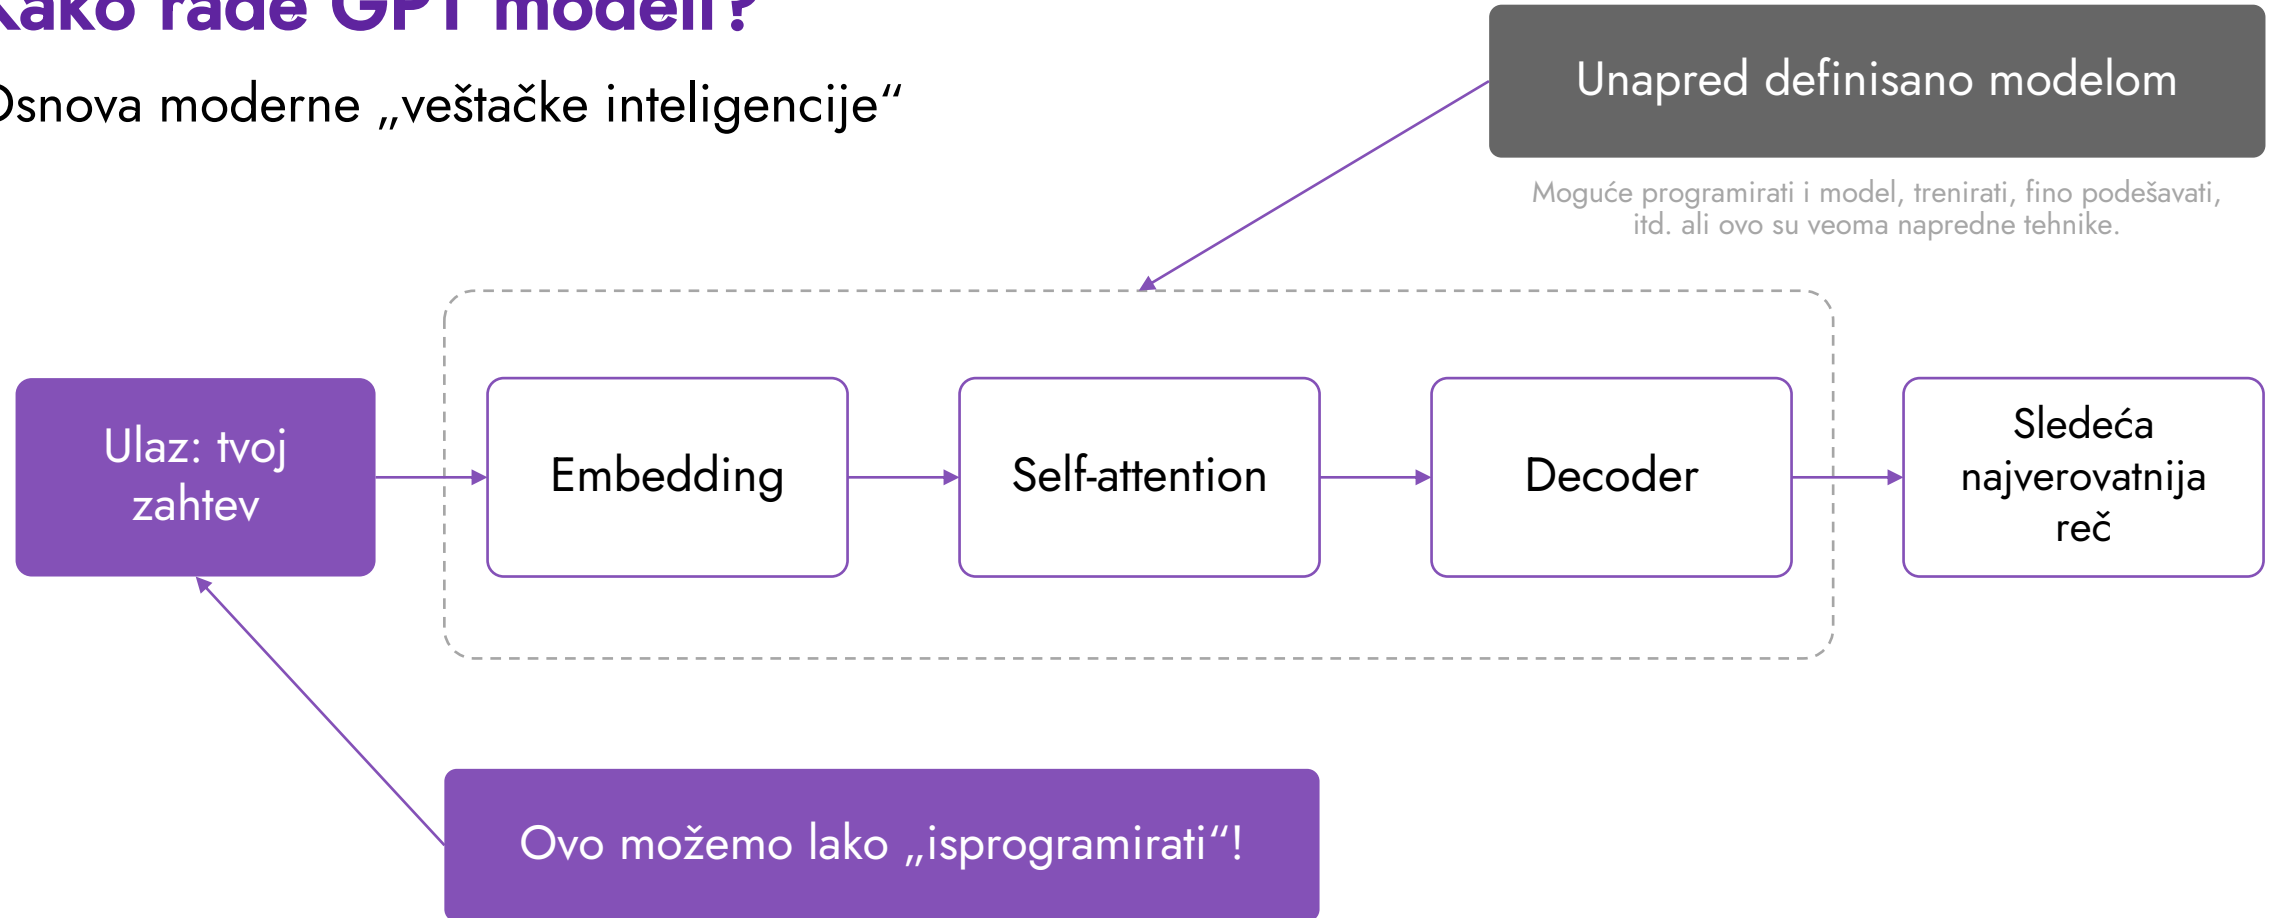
Kako rade GPT modeli?

Osnova moderne „veštačke inteligencije“

Unapred definisano modelom

Moguće programirati i model, trenirati, fino podešavati, itd. ali ovo su veoma napredne tehnike.

Ulaz: tvoj zahtev

Embedding

Self-attention

Decoder

Sledeća najverovatnija reč

Ovo možemo lako „isprogramirati“!